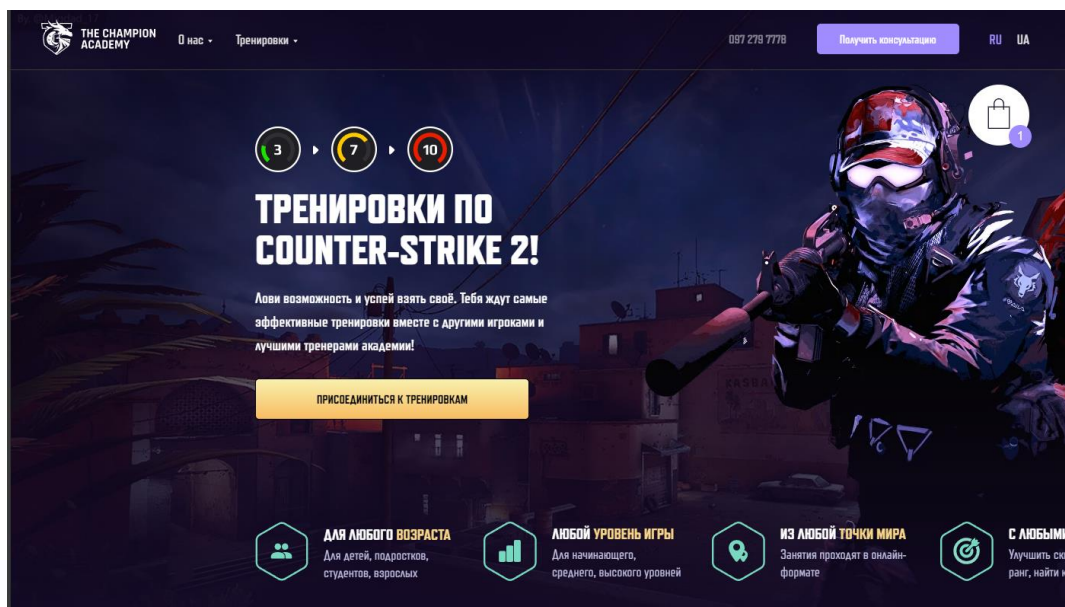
THE CHAMPION ACADEMY

О нас ▾ Тренировки ▾

097 279 7778

Получить консультацию

RU UA

1

3 ▸ 7 ▸ 10

ТРЕНИРОВКИ ПО COUNTER-STRIKE 2!

Лови возможность и успей взять своё. Тебя ждут самые эффективные тренировки вместе с другими игроками и лучшими тренерами академии!

ПРИСОЕДИНИТЬСЯ К ТРЕНИРОВКАМ

ДЛЯ ЛЮБОГО ВОЗРАСТА
Для детей, подростков, студентов, взрослых

ЛЮБОЙ УРОВЕНЬ ИГРЫ
Для начинающего, среднего, высокого уровней

ИЗ ЛЮБОЙ ТОЧКИ МИРА
Занятия проходят в онлайн-формате

С ЛЮБЫМ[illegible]
Улучшить ск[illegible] ранг, найти к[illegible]